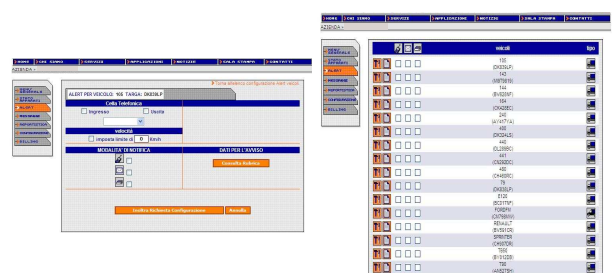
HOME | CHI SIAMO | SERVIZI | APPLICAZIONI | NOTIZIE | SALA STAMPA | CONTATTI
AZIENDA

ALERT
PERCORSI
REPORTISTICA
CONFIGURAZIONE
RILEVAMENTI

ALERT PER VEICOLO: 165 TARGA: DK836LP
Torna all'elenco configurazione alert veicoli

Cella Telefonica
Ingresso
Uscita

velocità
imposta limite di 0 Km/h

MODALITA' DI NOTIFICA
DATI PER L'AVVISO
Consulta Rubrica

Inoltra Richiesta Configurazione
Annulla

HOME | CHI SIAMO | SERVIZI | APPLICAZIONI | NOTIZIE | SALA STAMPA | CONTATTI
AZIENDA

ALERT
PERCORSI
REPORTISTICA
CONFIGURAZIONE
RILEVAMENTI

veicoli
tipo
130 (DK835LP)
143 (MB798YH)
144 (EV929KP)
164 (CK829EC)
240 (AY147TA)
400 (CR324LS)
442 (DL296RC)
461 (CS292DC)
465 (CH466RC)
700 (DK836LP)
E120 (BC377RF)
FORD FM (CW799WW)
RENAULT (BV591CB)
SPRINTER (CH307DR)
T900 (BY312DB)
730 (AN827SH)